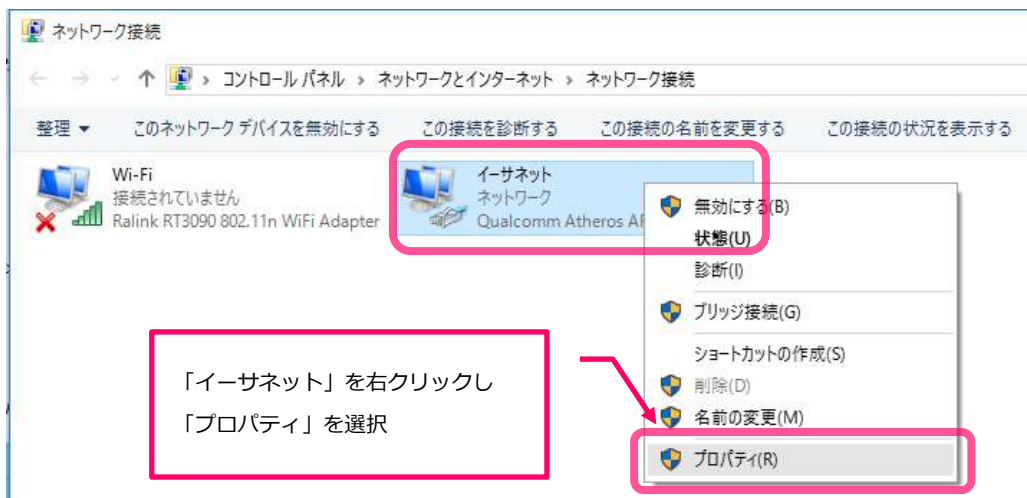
ネットワーク接続

← → ↑ › コントロール パネル › ネットワークとインターネット › ネットワーク接続

整理 ▾ このネットワーク デバイスを無効にする この接続を診断する この接続の名前を変更する この接続の状況を表示する

Wi-Fi
接続されていません
Ralink RT3090 802.11n WiFi Adapter

イーサネット
ネットワーク
Qualcomm Atheros A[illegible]

無効にする(B)
状態(U)
診断(I)
ブリッジ接続(G)
ショートカットの作成(S)
削除(D)
名前の変更(M)
プロパティ(R)

「イーサネット」を右クリックし
「プロパティ」を選択